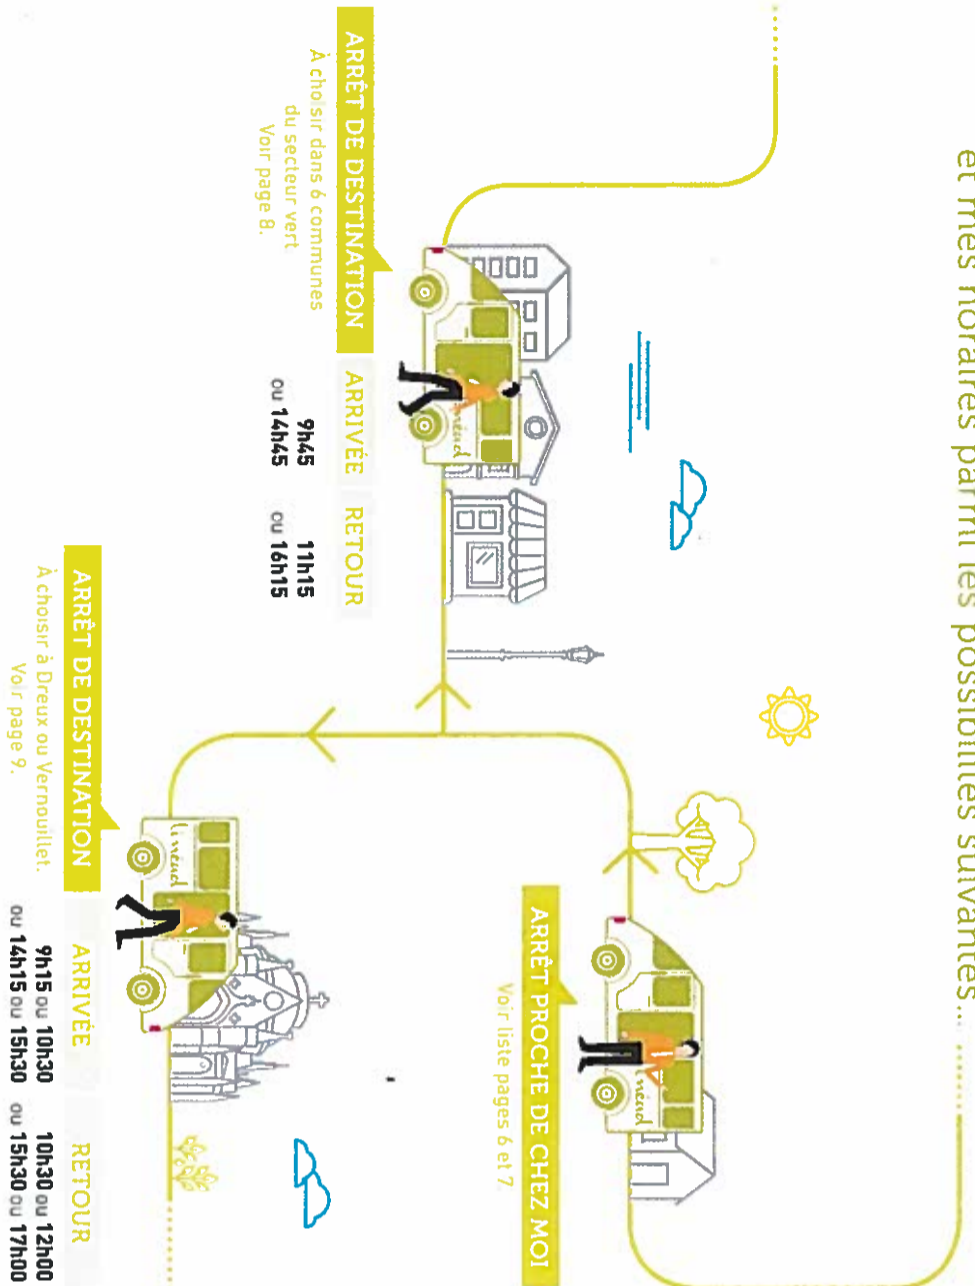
et mes horaires parmi les possibilités suivantes...

ARRÊT DE DESTINATION
À choisir dans 6 communes du secteur vert
Voir page 8.

ARRIVÉE
9h45
ou 14h45

RETOUR
11h15
ou 16h15

ARRÊT DE DESTINATION
À choisir à Dreux ou Vernouillet.
Voir page 9.

ARRIVÉE
9h15 ou 10h30
ou 14h15 ou 15h30

RETOUR
10h30 ou 12h00
ou 15h30 ou 17h00

ARRÊT PROCHE DE CHEZ MOI
Voir liste pages 6 et 7

Linéad